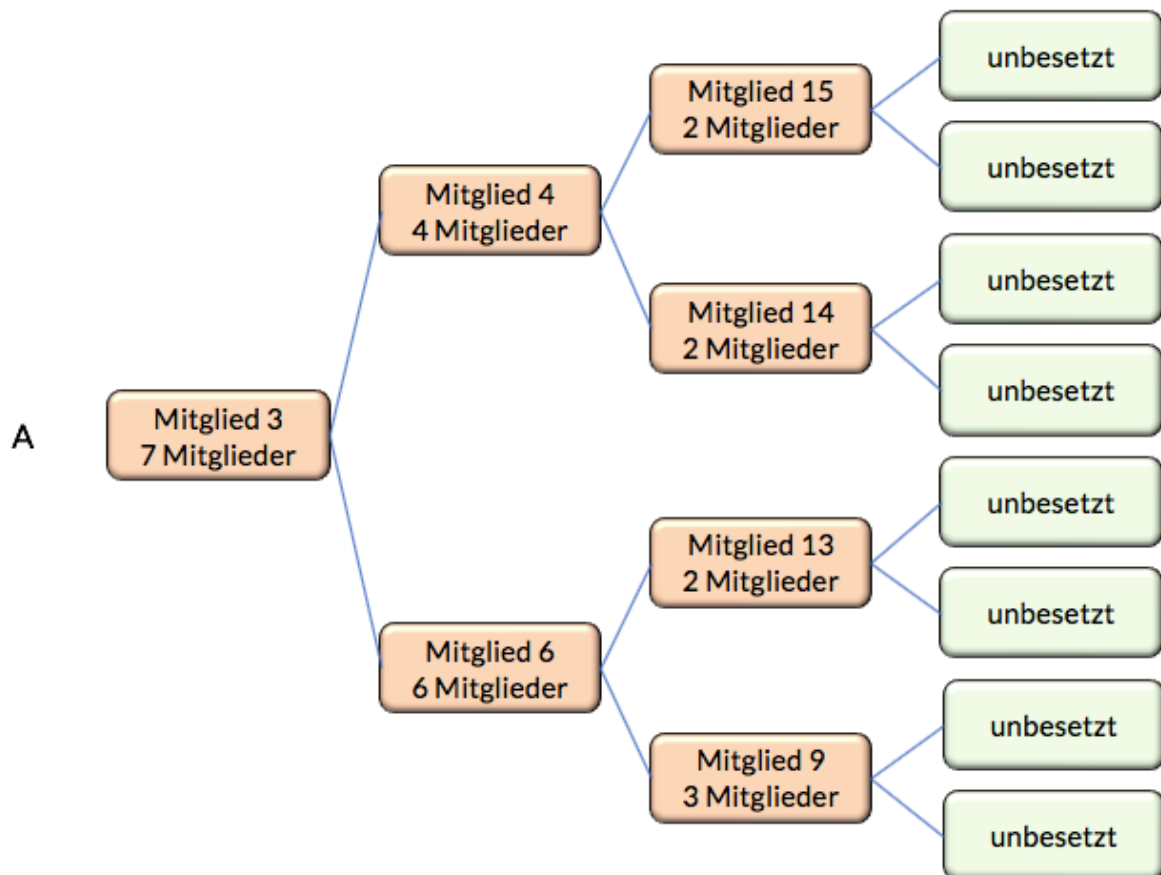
A

Mitglied 3
7 Mitglieder

Mitglied 4
4 Mitglieder

Mitglied 6
6 Mitglieder

Mitglied 15
2 Mitglieder

Mitglied 14
2 Mitglieder

Mitglied 13
2 Mitglieder

Mitglied 9
3 Mitglieder

unbesetzt

unbesetzt

unbesetzt

unbesetzt

unbesetzt

unbesetzt

unbesetzt

unbesetzt